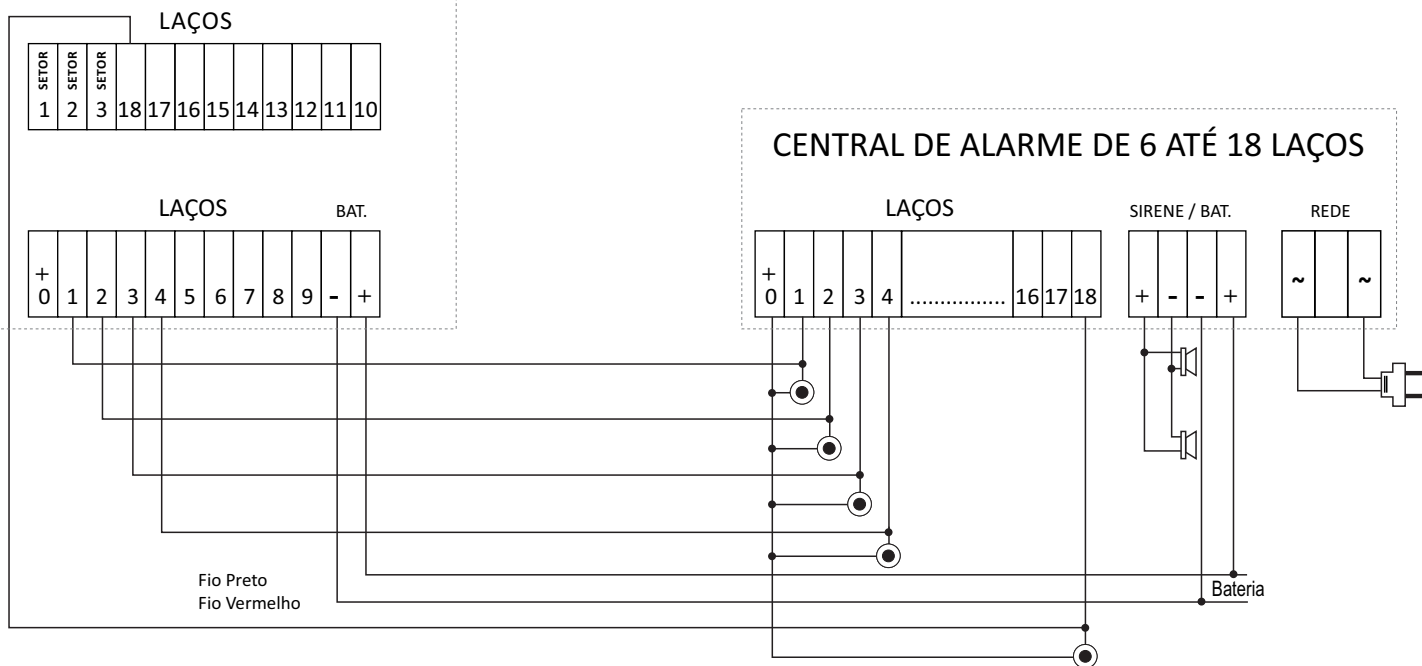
LAÇOS

| SETOR 1 | SETOR 2 | SETOR 3 | 18 | 17 | 16 | 15 | 14 | 13 | 12 | 11 | 10 |
|---|---|---|---|---|---|---|---|---|---|---|---|

LAÇOS BAT.

| + 0 | 1 | 2 | 3 | 4 | 5 | 6 | 7 | 8 | 9 | - | + |
|---|---|---|---|---|---|---|---|---|---|---|---|

CENTRAL DE ALARME DE 6 ATÉ 18 LAÇOS

LAÇOS

| + 0 | 1 | 2 | 3 | 4 | ............... | 16 | 17 | 18 |
|---|---|---|---|---|---|---|---|---|

SIRENE / BAT.

| + | - | - | + |
|---|---|---|---|

REDE

| ~ | | ~ |
|---|---|---|

Fio Preto
Fio Vermelho

Bateria